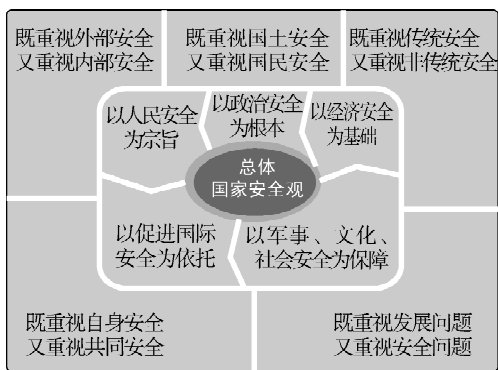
既重视外部安全
又重视内部安全

既重视国土安全
又重视国民安全

既重视传统安全
又重视非传统安全

以人民安全
为宗旨

以政治安全
为根本

以经济安全
为基础

总体
国家安全观

以促进国际
安全为依托

以军事、文化、
社会安全为保障

既重视自身安全
又重视共同安全

既重视发展问题
又重视安全问题